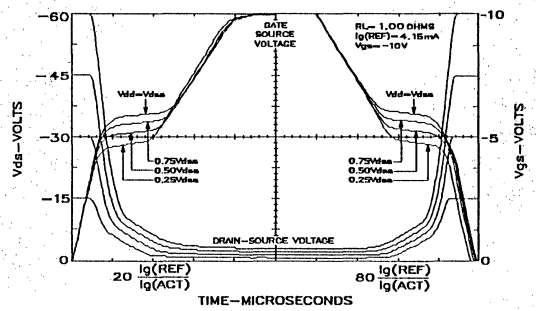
-60
-45
-30
-15
0
Vds-VOLTS
-10
-5
0
Vgs-VOLTS
GATE SOURCE VOLTAGE
RL=1.00 OHMS
Ig(REF)=4.15mA
Vgs=-10V
Vdd=Vdss
0.75Vdss
0.50Vdss
0.25Vdss
Vdd=Vdss
0.75Vdss
0.50Vdss
0.25Vdss
DRAIN-SOURCE VOLTAGE
20 $\frac{Ig(REF)}{Ig(ACT)}$
80 $\frac{Ig(REF)}{Ig(ACT)}$
TIME-MICROSECONDS